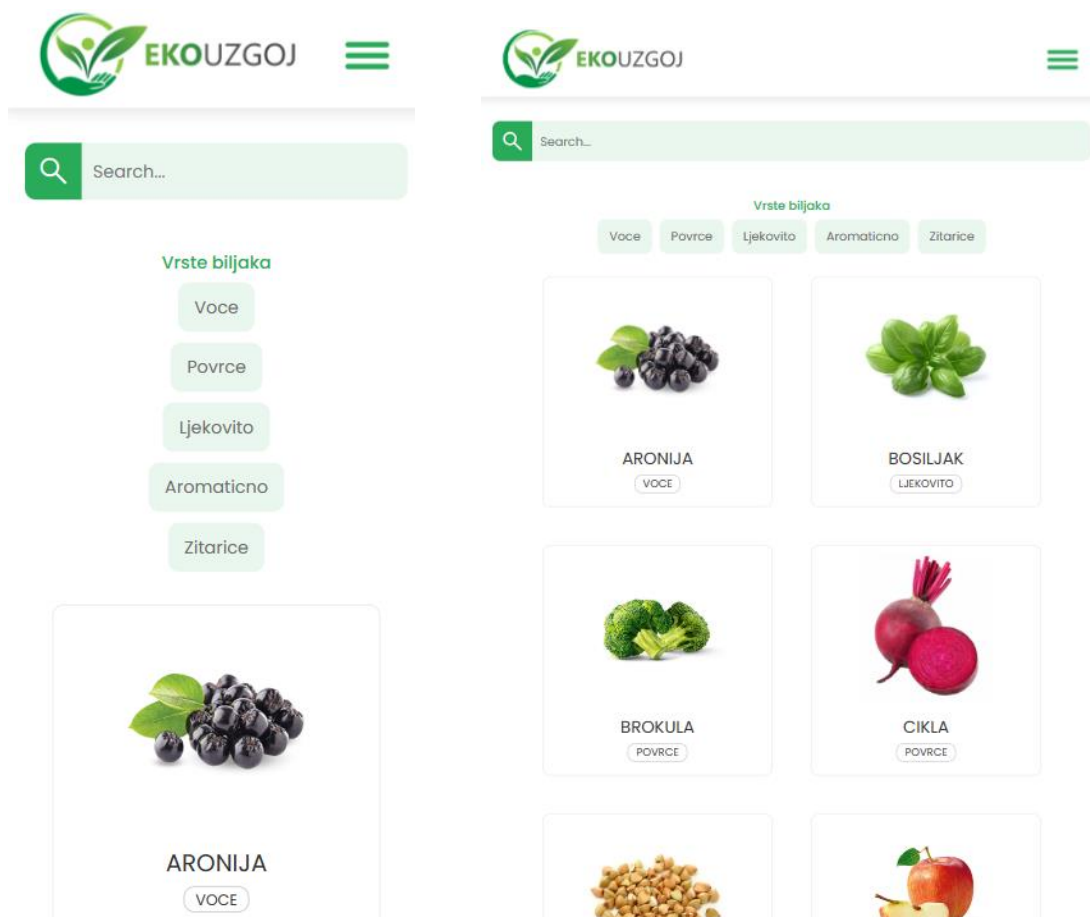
EKOUZGOJ

Search...

Vrste biljaka

Voce

Povrce

Ljekovito

Aromaticno

Zitarice

ARONIJA
VOCE

EKOUZGOJ

Search...

Vrste biljaka

Voce Povrce Ljekovito Aromaticno Zitarice

ARONIJA
VOCE

BOSILJAK
LJEKOVITO

BROKULA
POVRCE

CIKLA
POVRCE